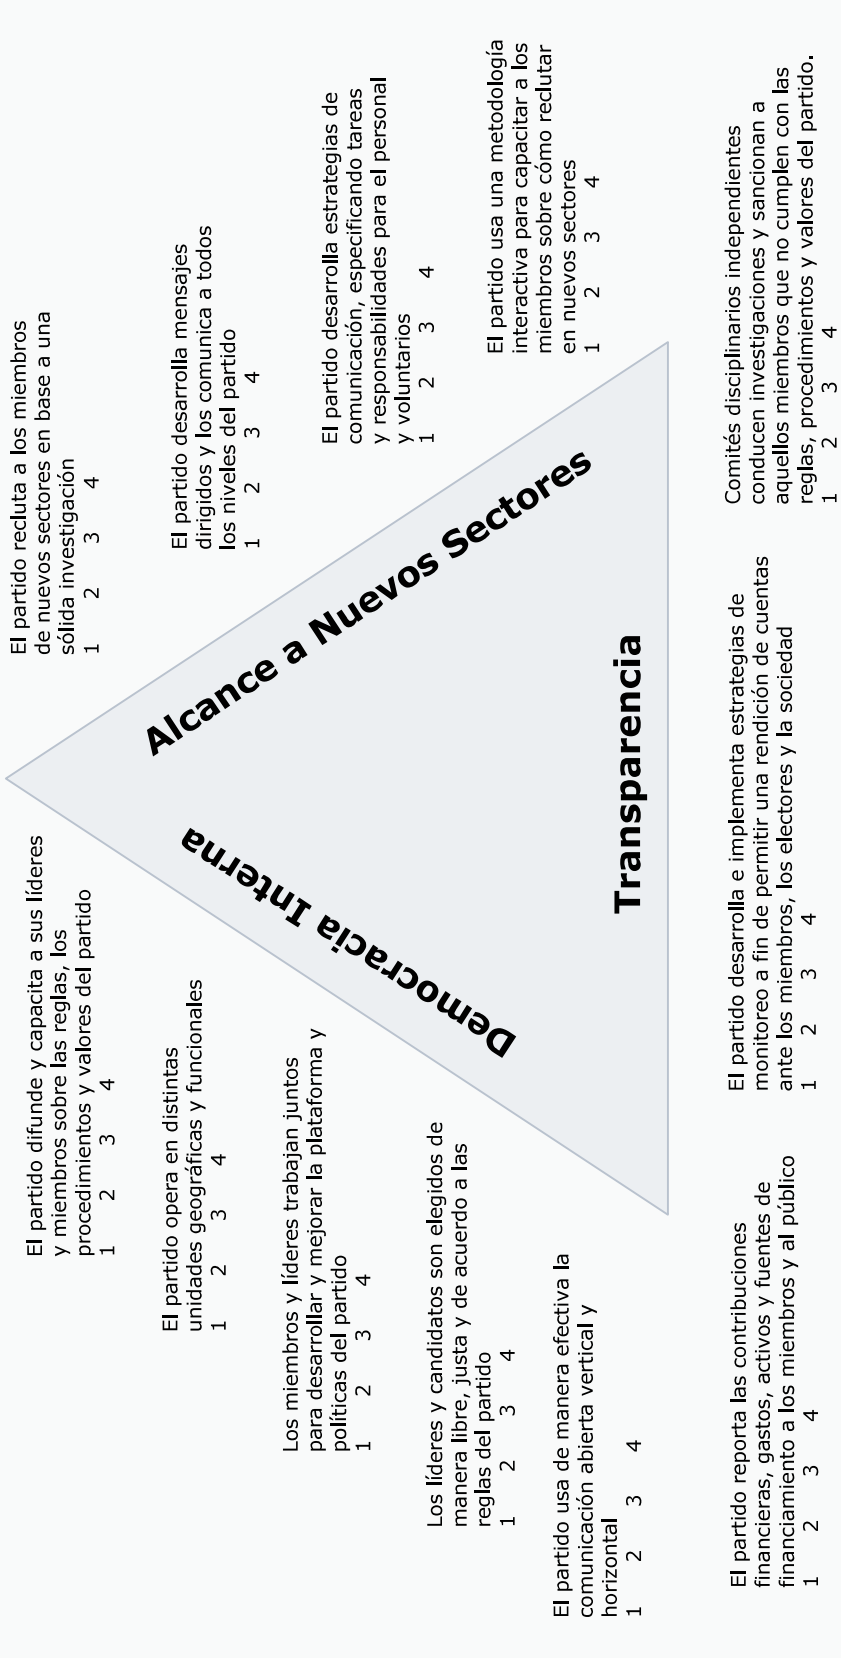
El partido recluta a los miembros de nuevos sectores en base a una sólida investigación
1 2 3 4

El partido desarrolla mensajes dirigidos y los comunica a todos los niveles del partido
1 2 3 4

El partido desarrolla estrategias de comunicación, especificando tareas y responsabilidades para el personal y voluntarios
1 2 3 4

El partido usa una metodología interactiva para capacitar a los miembros sobre cómo reclutar en nuevos sectores
1 2 3 4

Comités disciplinarios independientes conducen investigaciones y sancionan a aquellos miembros que no cumplen con las reglas, procedimientos y valores del partido.
1 2 3 4

Alcance a Nuevos Sectores

Democracia Interna

Transparencia

El partido difunde y capacita a sus líderes y miembros sobre las reglas, los procedimientos y valores del partido
1 2 3 4

El partido opera en distintas unidades geográficas y funcionales
1 2 3 4

Los miembros y líderes trabajan juntos para desarrollar y mejorar la plataforma y políticas del partido
1 2 3 4

Los líderes y candidatos son elegidos de manera libre, justa y de acuerdo a las reglas del partido
1 2 3 4

El partido usa de manera efectiva la comunicación abierta vertical y horizontal
1 2 3 4

El partido desarrolla e implementa estrategias de monitoreo a fin de permitir una rendición de cuentas ante los miembros, los electores y la sociedad
1 2 3 4

El partido reporta las contribuciones financieras, gastos, activos y fuentes de financiamiento a los miembros y al público
1 2 3 4